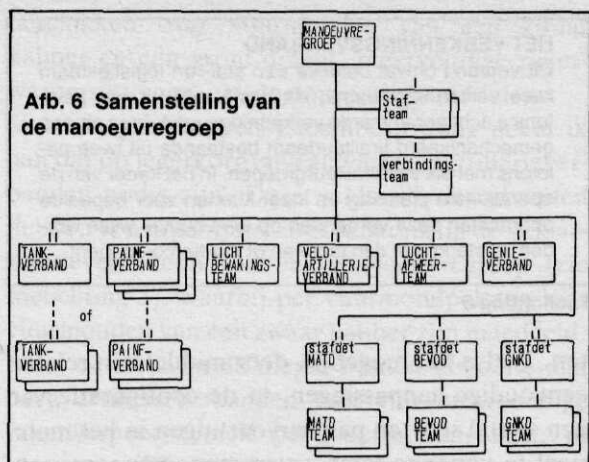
Afb. 6 Samenstelling van de manoeuvregroep

MANOEUVRE-GROEP

Staf-team

verbindings-team

TANK-VERBAND

PAINF-VERBAND

LICHT BEWAKINGS-TEAM

VELD-ARTILLERIE-VERBAND

LUCHT-AFWEER-TEAM

GENIE-VERBAND

of

TANK-VERBAND

PAINF-VERBAND

stafdet MATD

stafdet BEVOD

stafdet GNKD

MATD TEAM

BEVOD TEAM

GNKD TEAM